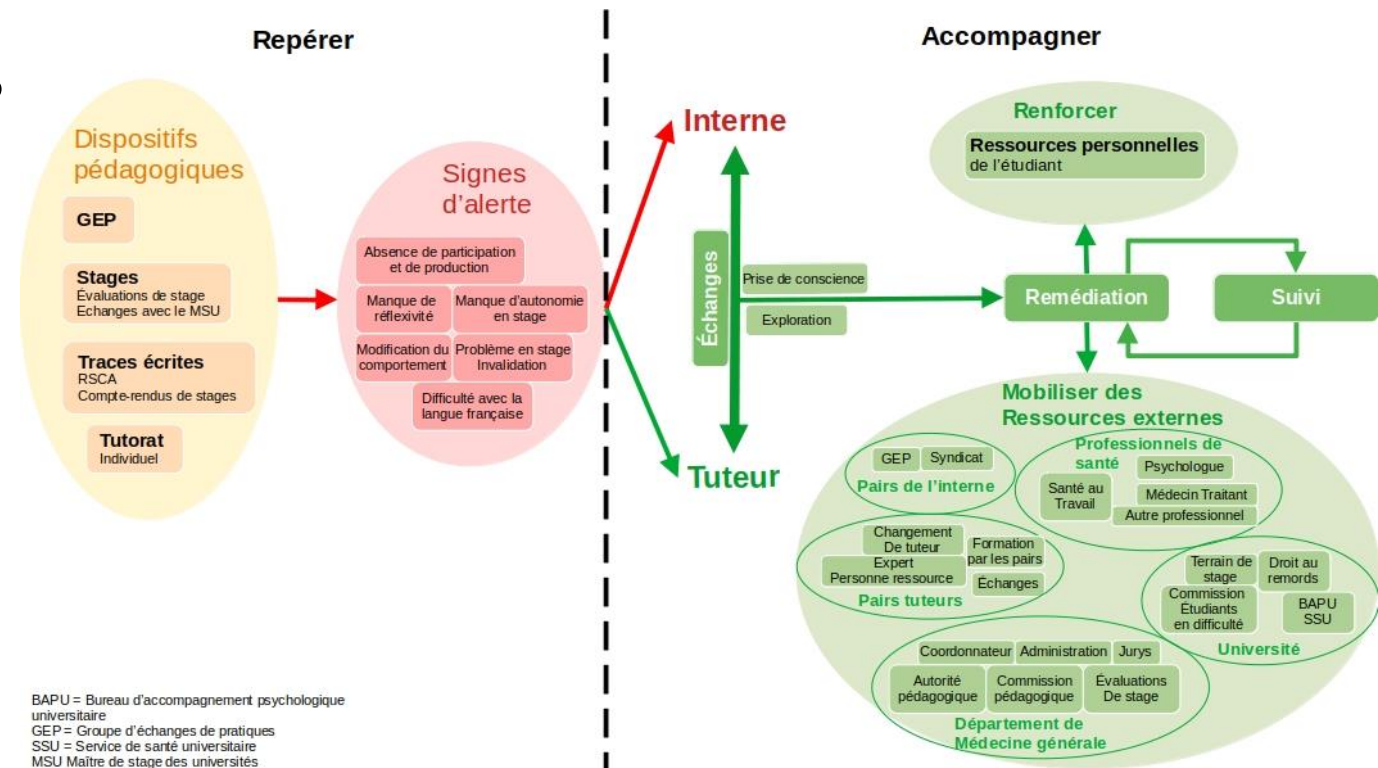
Repérer

Accompagner

Dispositifs pédagogiques

GEP

Stages
Évaluations de stage
Echanges avec le MSU

Traces écrites
RSCA
Compte-rendus de stages

Tutorat
Individuel

Signes d'alerte

Absence de participation et de production

Manque de réflexivité

Manque d'autonomie en stage

Modification du comportement

Problème en stage Invalidation

Difficulté avec la langue française

Interne

Échanges

Prise de conscience

Exploration

Tuteur

Renforcer

Ressources personnelles
de l'étudiant

Remédiation

Suivi

Mobiliser des Ressources externes

GEP

Syndicat

Pairs de l'interne

Professionnels de santé

Psychologue

Santé au Travail

Médecin Traitant

Autre professionnel

Changement De tuteur

Formation par les pairs

Expert
Personne ressource

Échanges

Pairs tuteurs

Terrain de stage

Droit au remords

Commission Étudiants en difficulté

BAPU SSU

Université

Coordonnateur

Administration

Jurys

Autorité pédagogique

Commission pédagogique

Évaluations De stage

Département de Médecine générale

BAPU = Bureau d'accompagnement psychologique universitaire
GEP = Groupe d'échanges de pratiques
SSU = Service de santé universitaire
MSU Maître de stage des universités